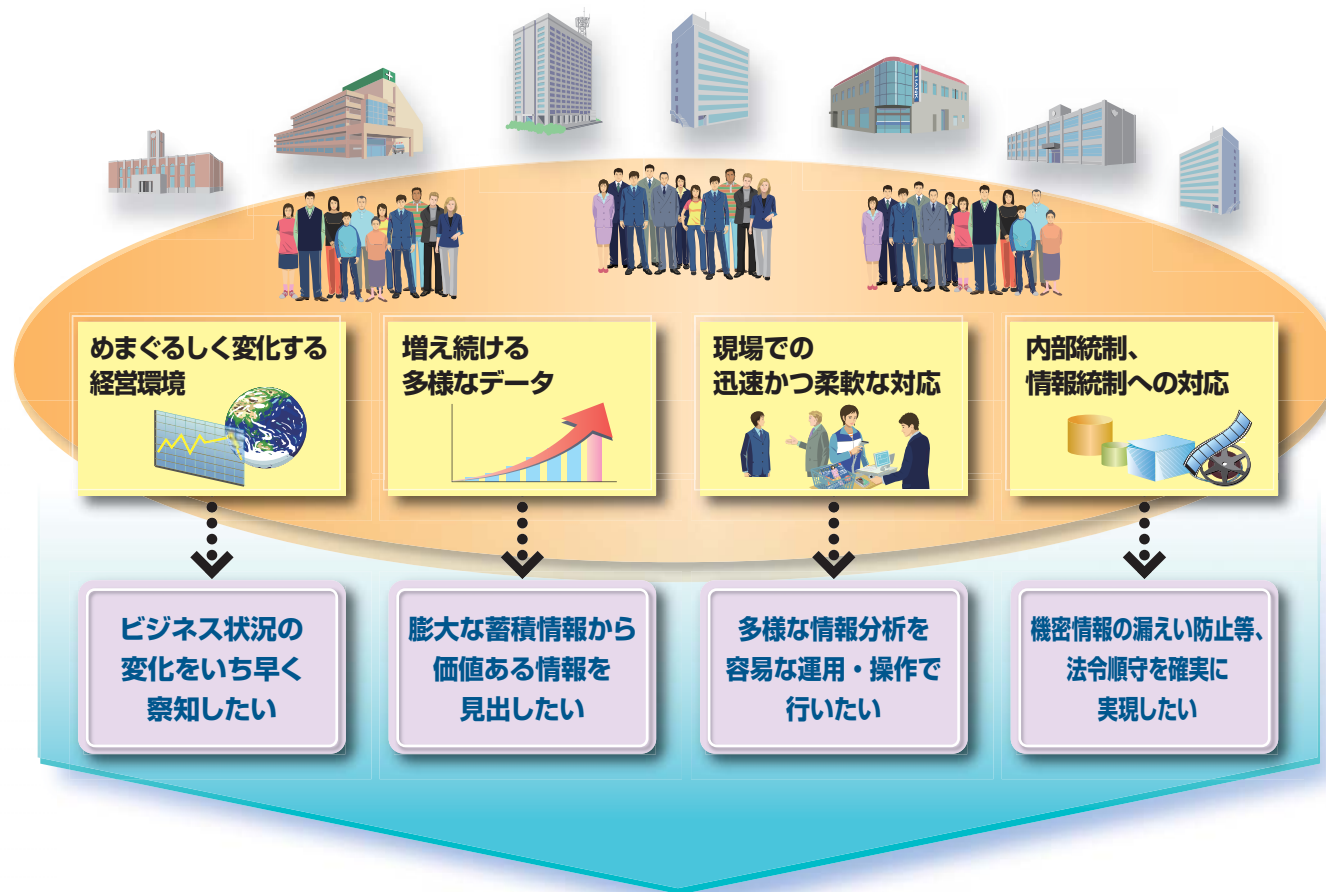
めまぐるしく変化する経営環境

増え続ける多様なデータ

現場での迅速かつ柔軟な対応

内部統制、情報統制への対応

ビジネス状況の変化をいち早く察知したい

膨大な蓄積情報から価値ある情報を見出したい

多様な情報分析を容易な運用・操作で行いたい

機密情報の漏えい防止等、法令順守を確実に実現したい